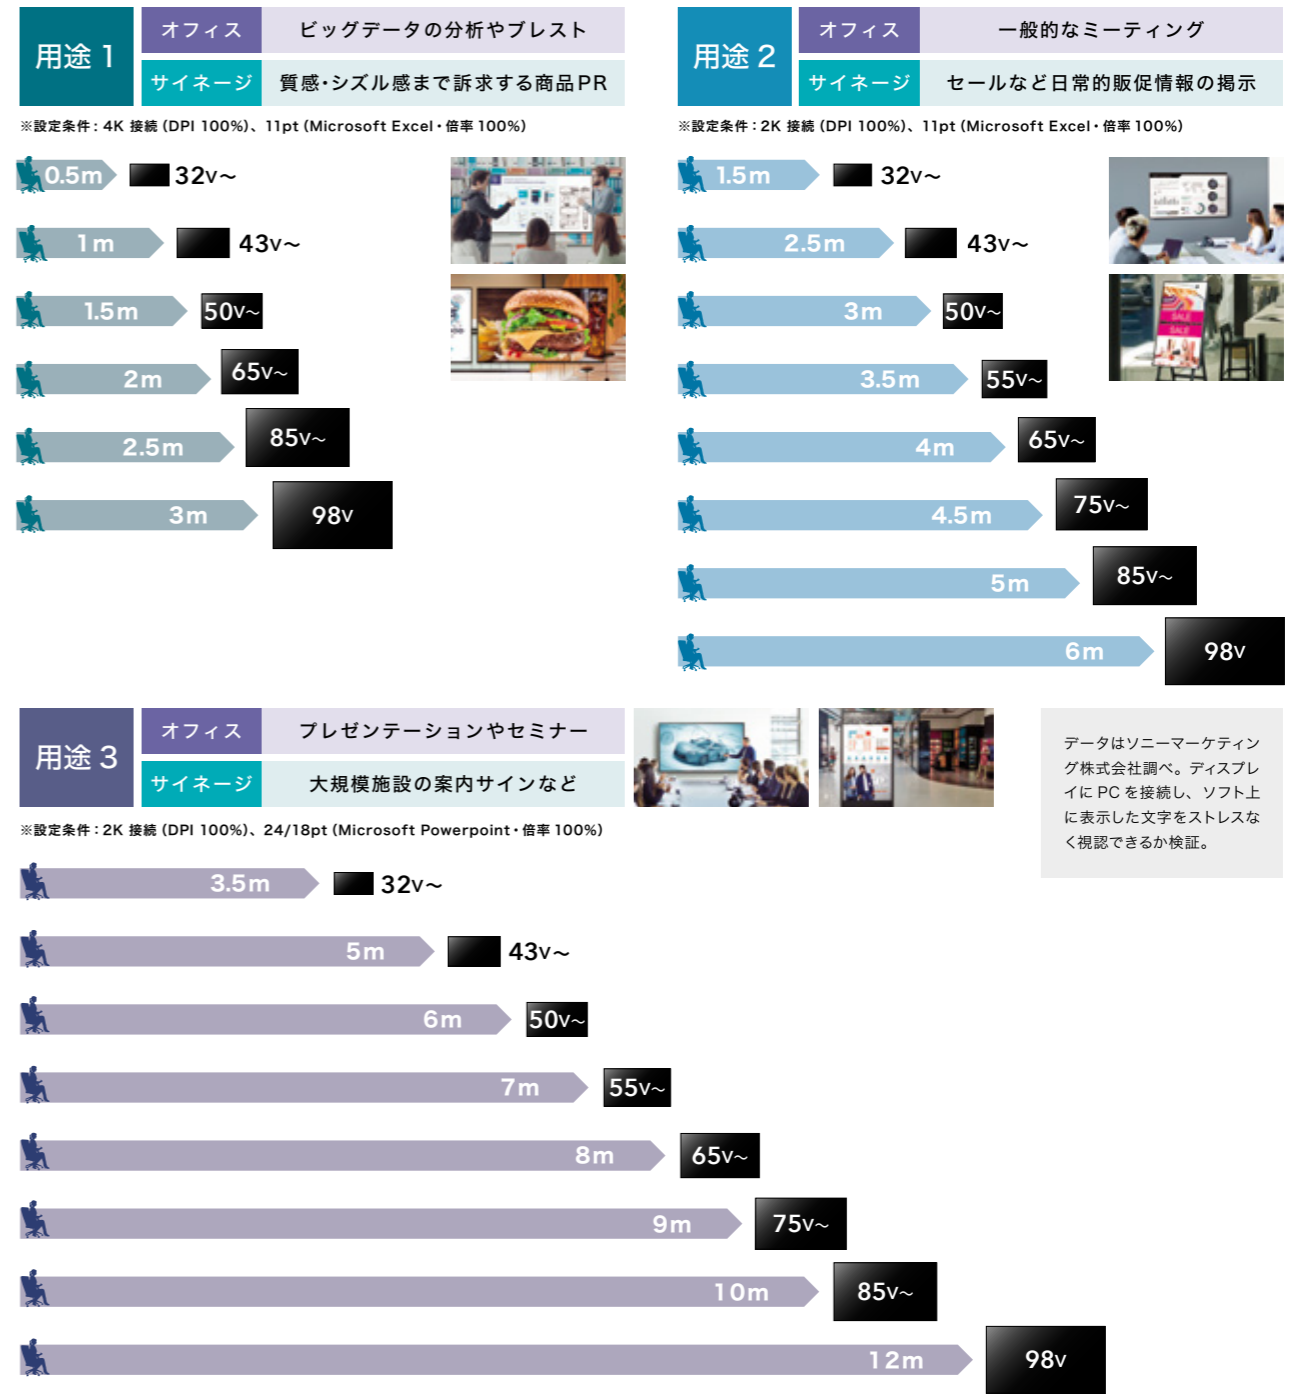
用途 1

| オフィス | ビッグデータの分析やブレスト |
|---|---|
| サイネージ | 質感･シズル感まで訴求する商品PR |

※設定条件：4K 接続（DPI 100%）、11pt（Microsoft Excel・倍率 100%）

0.5m 32v~
1m 43v~
1.5m 50v~
2m 65v~
2.5m 85v~
3m 98v

用途 2

| オフィス | 一般的なミーティング |
|---|---|
| サイネージ | セールなど日常的販促情報の掲示 |

※設定条件：2K 接続（DPI 100%）、11pt（Microsoft Excel・倍率 100%）

1.5m 32v~
2.5m 43v~
3m 50v~
3.5m 55v~
4m 65v~
4.5m 75v~
5m 85v~
6m 98v

SALE
SALE

用途 3

| オフィス | プレゼンテーションやセミナー |
|---|---|
| サイネージ | 大規模施設の案内サインなど |

※設定条件：2K 接続（DPI 100%）、24/18pt（Microsoft Powerpoint・倍率 100%）

データはソニーマーケティング株式会社調べ。ディスプレイに PC を接続し、ソフト上に表示した文字をストレスなく視認できるか検証。

3.5m 32v~
5m 43v~
6m 50v~
7m 55v~
8m 65v~
9m 75v~
10m 85v~
12m 98v